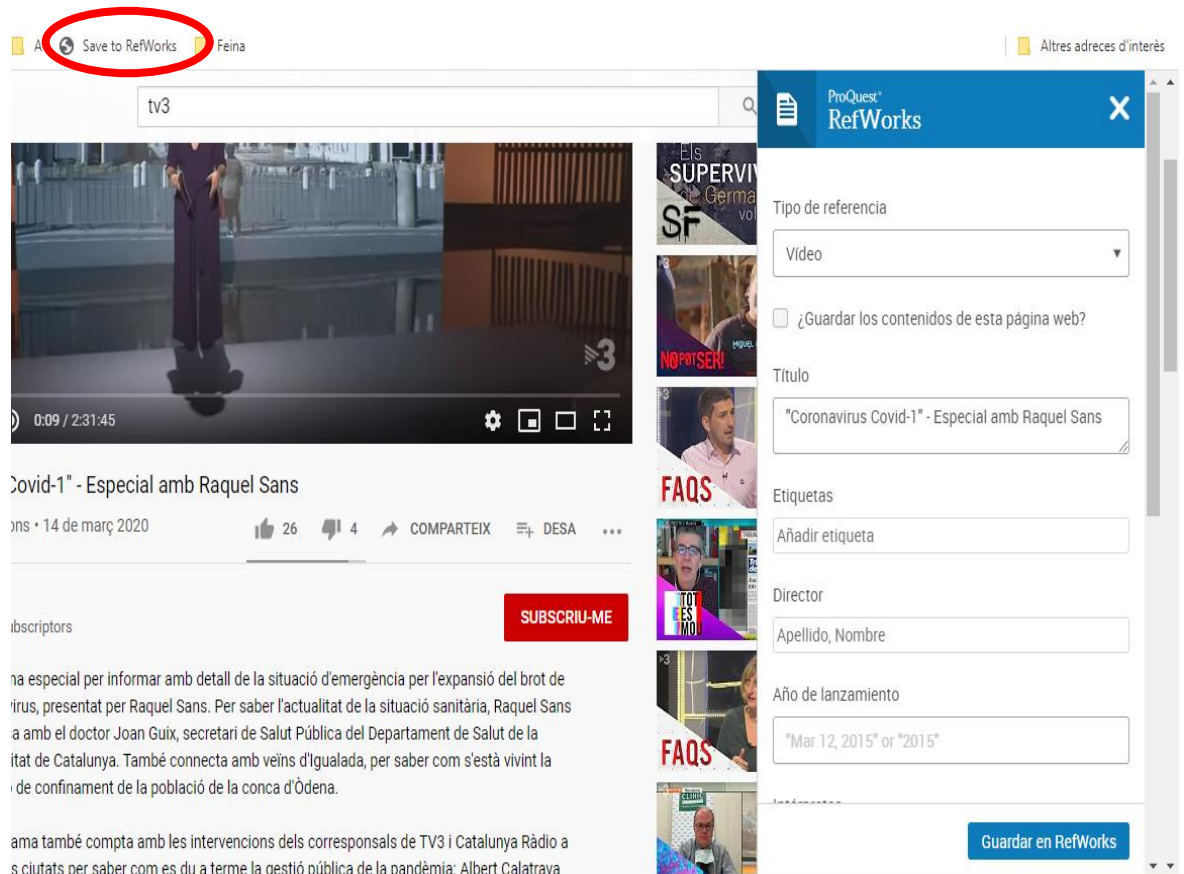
A Save to RefWorks Feina

Altres adreces d'interès

tv3

0:09 / 2:31:45

Covid-1" - Especial amb Raquel Sans

ons • 14 de març 2020

26 4 COMPARTEIX DESA

ıbscriptors

SUBSCRIU-ME

ma especial per informar amb detall de la situació d'emergència per l'expansió del brot de virus, presentat per Raquel Sans. Per saber l'actualitat de la situació sanitària, Raquel Sans a amb el doctor Joan Guix, secretari de Salut Pública del Departament de Salut de la itat de Catalunya. També connecta amb veïns d'Igualada, per saber com s'està vivint la de confinament de la població de la conca d'Òdena.

ama també compta amb les intervencions dels corresponsals de TV3 i Catalunya Ràdio a s ciutats per saber com es du a terme la gestió pública de la pandèmia: Albert Calatrava

Els SUPERVIV Germa SF

NO POT SER!

FAQS

TOT ES MOU

FAQS

ProQuest RefWorks

Tipo de referencia

Vídeo

¿Guardar los contenidos de esta página web?

Título

"Coronavirus Covid-1" - Especial amb Raquel Sans

Etiquetas

Añadir etiqueta

Director

Apellido, Nombre

Año de lanzamiento

"Mar 12, 2015" or "2015"

Guardar en RefWorks